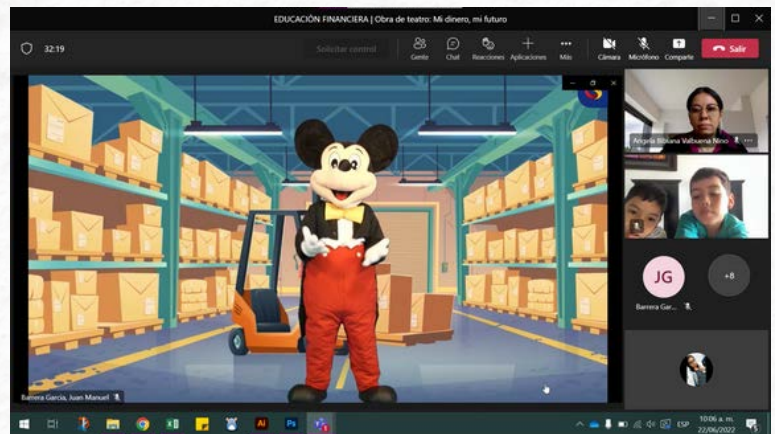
EDUCACIÓN FINANCIERA | Obra de teatro: Mi dinero, mi futuro

32:19

Solicitar control

Gente Chat Reacciones Aplicaciones Más

Cámara Micrófono Compartir

Salir

Angela Bibiana Valbuena Nino

JG

Barrera Ger...

+8

Barrera Garcia, Juan Manuel

ESP

10:06 a. m.
22/06/2022